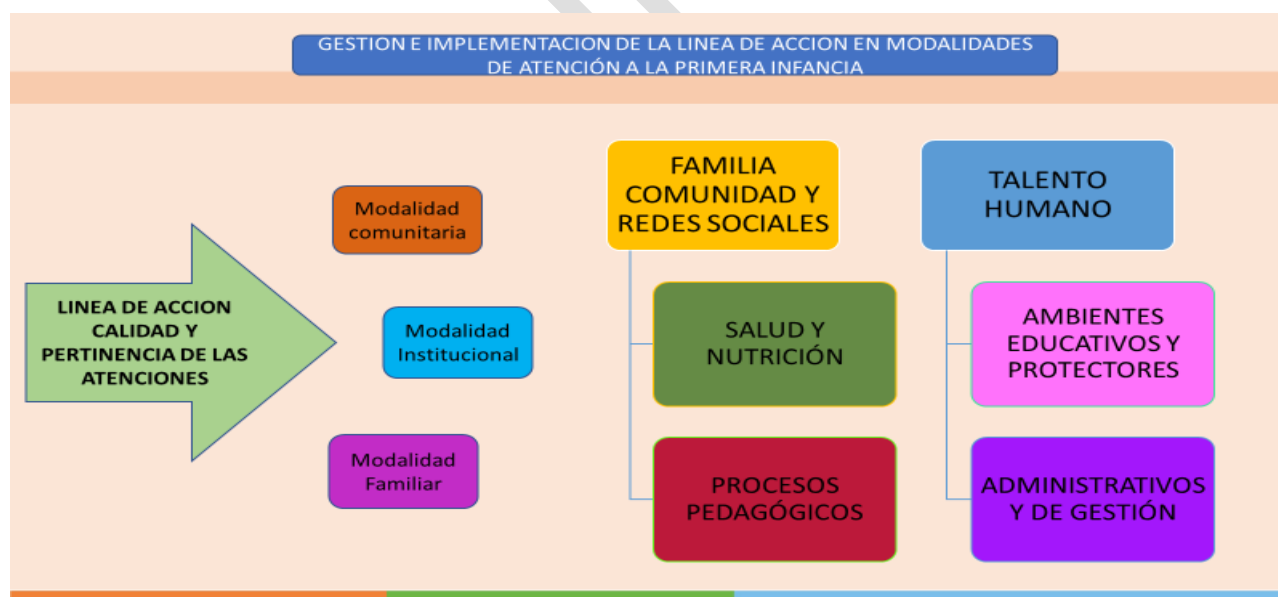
GESTION E IMPLEMENTACION DE LA LINEA DE ACCION EN MODALIDADES DE ATENCIÓN A LA PRIMERA INFANCIA

LINEA DE ACCION CALIDAD Y PERTINENCIA DE LAS ATENCIONES

Modalidad comunitaria

Modalidad Institucional

Modalidad Familiar

FAMILIA COMUNIDAD Y REDES SOCIALES

SALUD Y NUTRICIÓN

PROCESOS PEDAGÓGICOS

TALENTO HUMANO

AMBIENTES EDUCATIVOS Y PROTECTORES

ADMINISTRATIVOS Y DE GESTIÓN